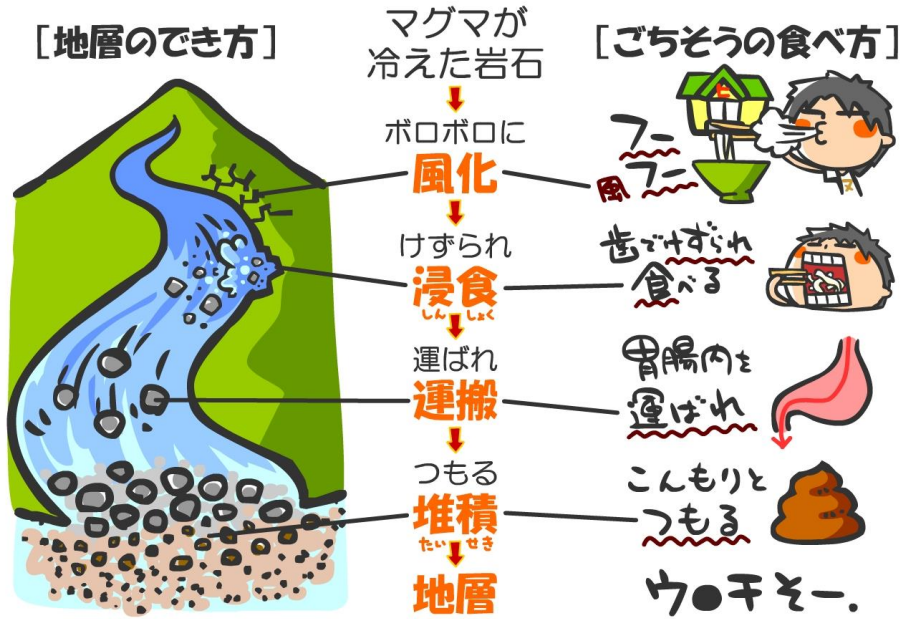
［地層のでき方］

マグマが冷えた岩石

ボロボロに
風化

けずられ
浸食
しんしょく

運ばれ
運搬

つもる
堆積
たいせき

地層

［ごちそうの食べ方］

フー
フー
風

歯でけずられ
食べる

胃腸内を
運ばれ

こんもりと
つもる

ウ●チそー。